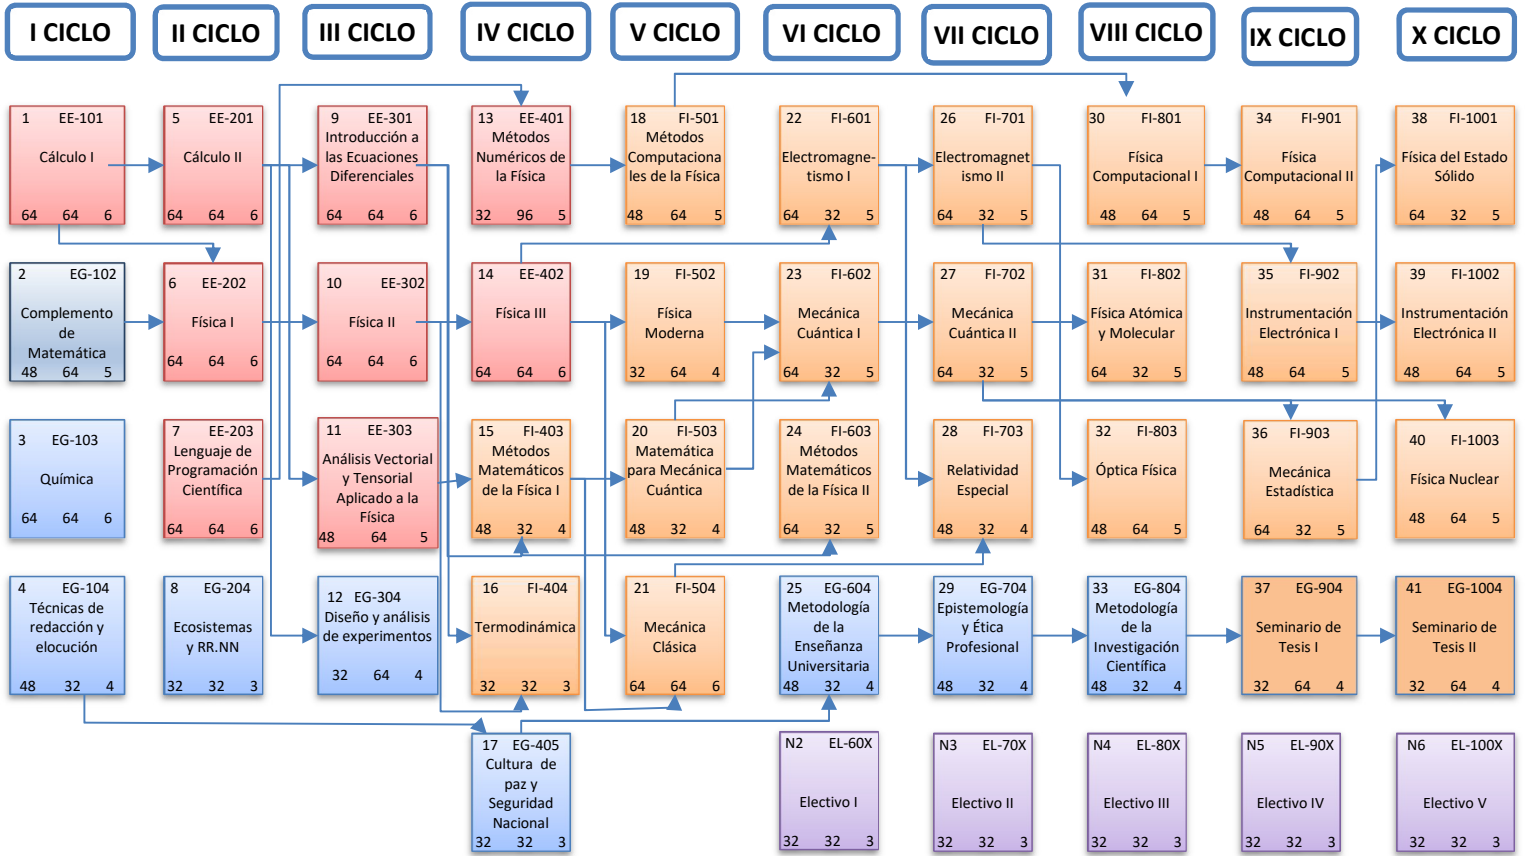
I CICLO
II CICLO
III CICLO
IV CICLO
V CICLO
VI CICLO
VII CICLO
VIII CICLO
IX CICLO
X CICLO

1 EE-101
Cálculo I
64 64 6

2 EG-102
Complemento de Matemática
48 64 5

3 EG-103
Química
64 64 6

4 EG-104
Técnicas de redacción y elocución
48 32 4

5 EE-201
Cálculo II
64 64 6

6 EE-202
Física I
64 64 6

7 EE-203
Lenguaje de Programación Científica
64 64 6

8 EG-204
Ecosistemas y RR.NN
32 32 3

9 EE-301
Introducción a las Ecuaciones Diferenciales
64 64 6

10 EE-302
Física II
64 64 6

11 EE-303
Análisis Vectorial y Tensorial Aplicado a la Física
48 64 5

12 EG-304
Diseño y análisis de experimentos
32 64 4

13 EE-401
Métodos Numéricos de la Física
32 96 5

14 EE-402
Física III
64 64 6

15 FI-403
Métodos Matemáticos de la Física I
48 32 4

16 FI-404
Termodinámica
32 32 3

17 EG-405
Cultura de paz y Seguridad Nacional
32 32 3

18 FI-501
Métodos Computacionales de la Física
48 64 5

19 FI-502
Física Moderna
32 64 4

20 FI-503
Matemática para Mecánica Cuántica
48 32 4

21 FI-504
Mecánica Clásica
64 64 6

22 FI-601
Electromagnetismo I
64 32 5

23 FI-602
Mecánica Cuántica I
64 32 5

24 FI-603
Métodos Matemáticos de la Física II
64 32 5

25 EG-604
Metodología de la Enseñanza Universitaria
48 32 4

N2 EL-60X
Electivo I
32 32 3

26 FI-701
Electromagnetismo II
64 32 5

27 FI-702
Mecánica Cuántica II
64 32 5

28 FI-703
Relatividad Especial
48 32 4

29 EG-704
Epistemología y Ética Profesional
48 32 4

N3 EL-70X
Electivo II
32 32 3

30 FI-801
Física Computacional I
48 64 5

31 FI-802
Física Atómica y Molecular
64 32 5

32 FI-803
Óptica Física
48 64 5

33 EG-804
Metodología de la Investigación Científica
48 32 4

N4 EL-80X
Electivo III
32 32 3

34 FI-901
Física Computacional II
48 64 5

35 FI-902
Instrumentación Electrónica I
48 64 5

36 FI-903
Mecánica Estadística
64 32 5

37 EG-904
Seminario de Tesis I
32 64 4

N5 EL-90X
Electivo IV
32 32 3

38 FI-1001
Física del Estado Sólido
64 32 5

39 FI-1002
Instrumentación Electrónica II
48 64 5

40 FI-1003
Física Nuclear
48 64 5

41 EG-1004
Seminario de Tesis II
32 64 4

N6 EL-100X
Electivo V
32 32 3